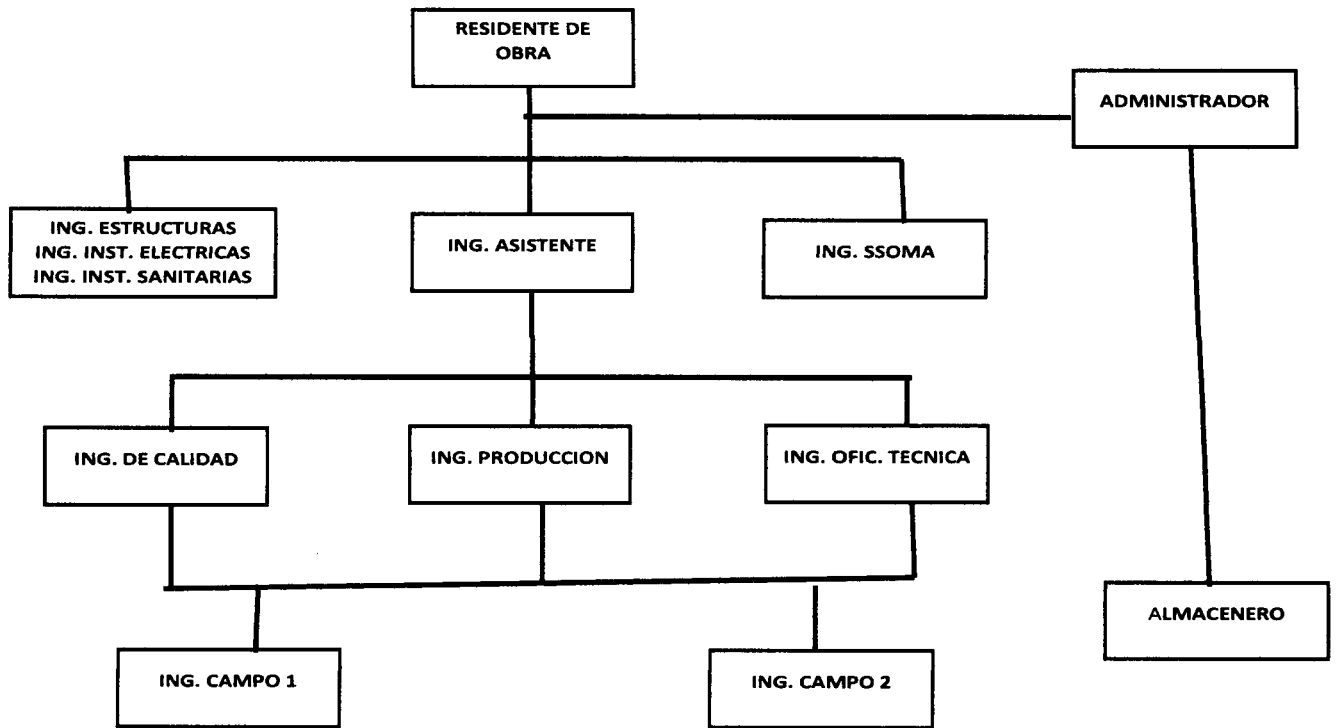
RESIDENTE DE OBRA

ADMINISTRADOR

ING. ESTRUCTURAS
ING. INST. ELECTRICAS
ING. INST. SANITARIAS

ING. ASISTENTE

ING. SSOMA

ING. DE CALIDAD

ING. PRODUCCION

ING. OFIC. TECNICA

ALMACENERO

ING. CAMPO 1

ING. CAMPO 2